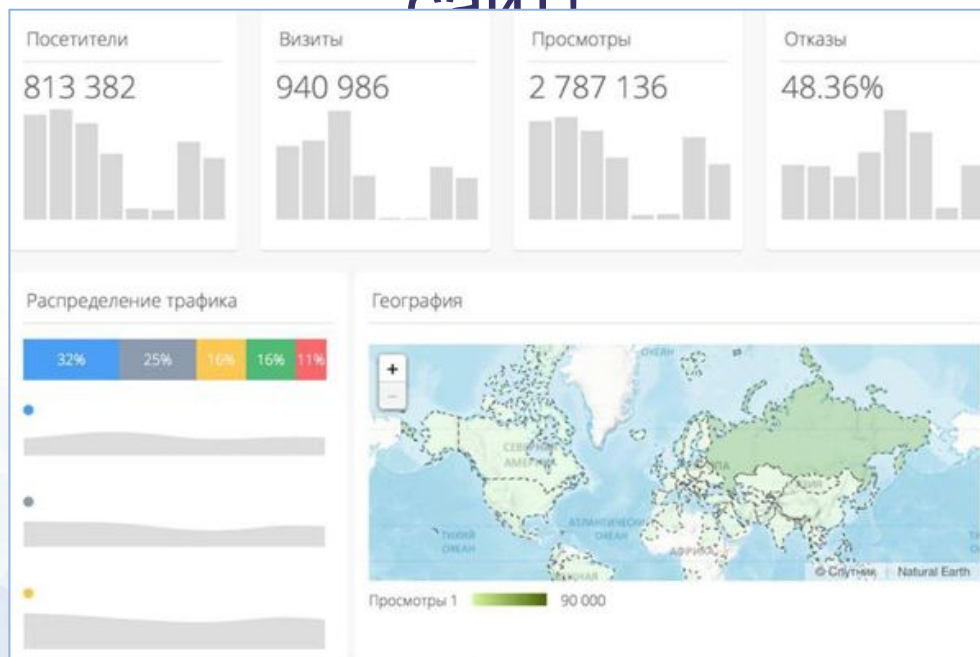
Посетители
813 382

Визиты
940 986

Просмотры
2 787 136

Отказы
48.36%

Распределение трафика
32% 25% 16% 16% 11%

География
+
−
СЕВЕРНАЯ АМЕРИКА
АТЛАНТИЧЕСКИЙ ОКЕАН
ТИХИЙ ОКЕАН
АФРИКА
© Спутник | Natural Earth
Просмотры 1 90 000